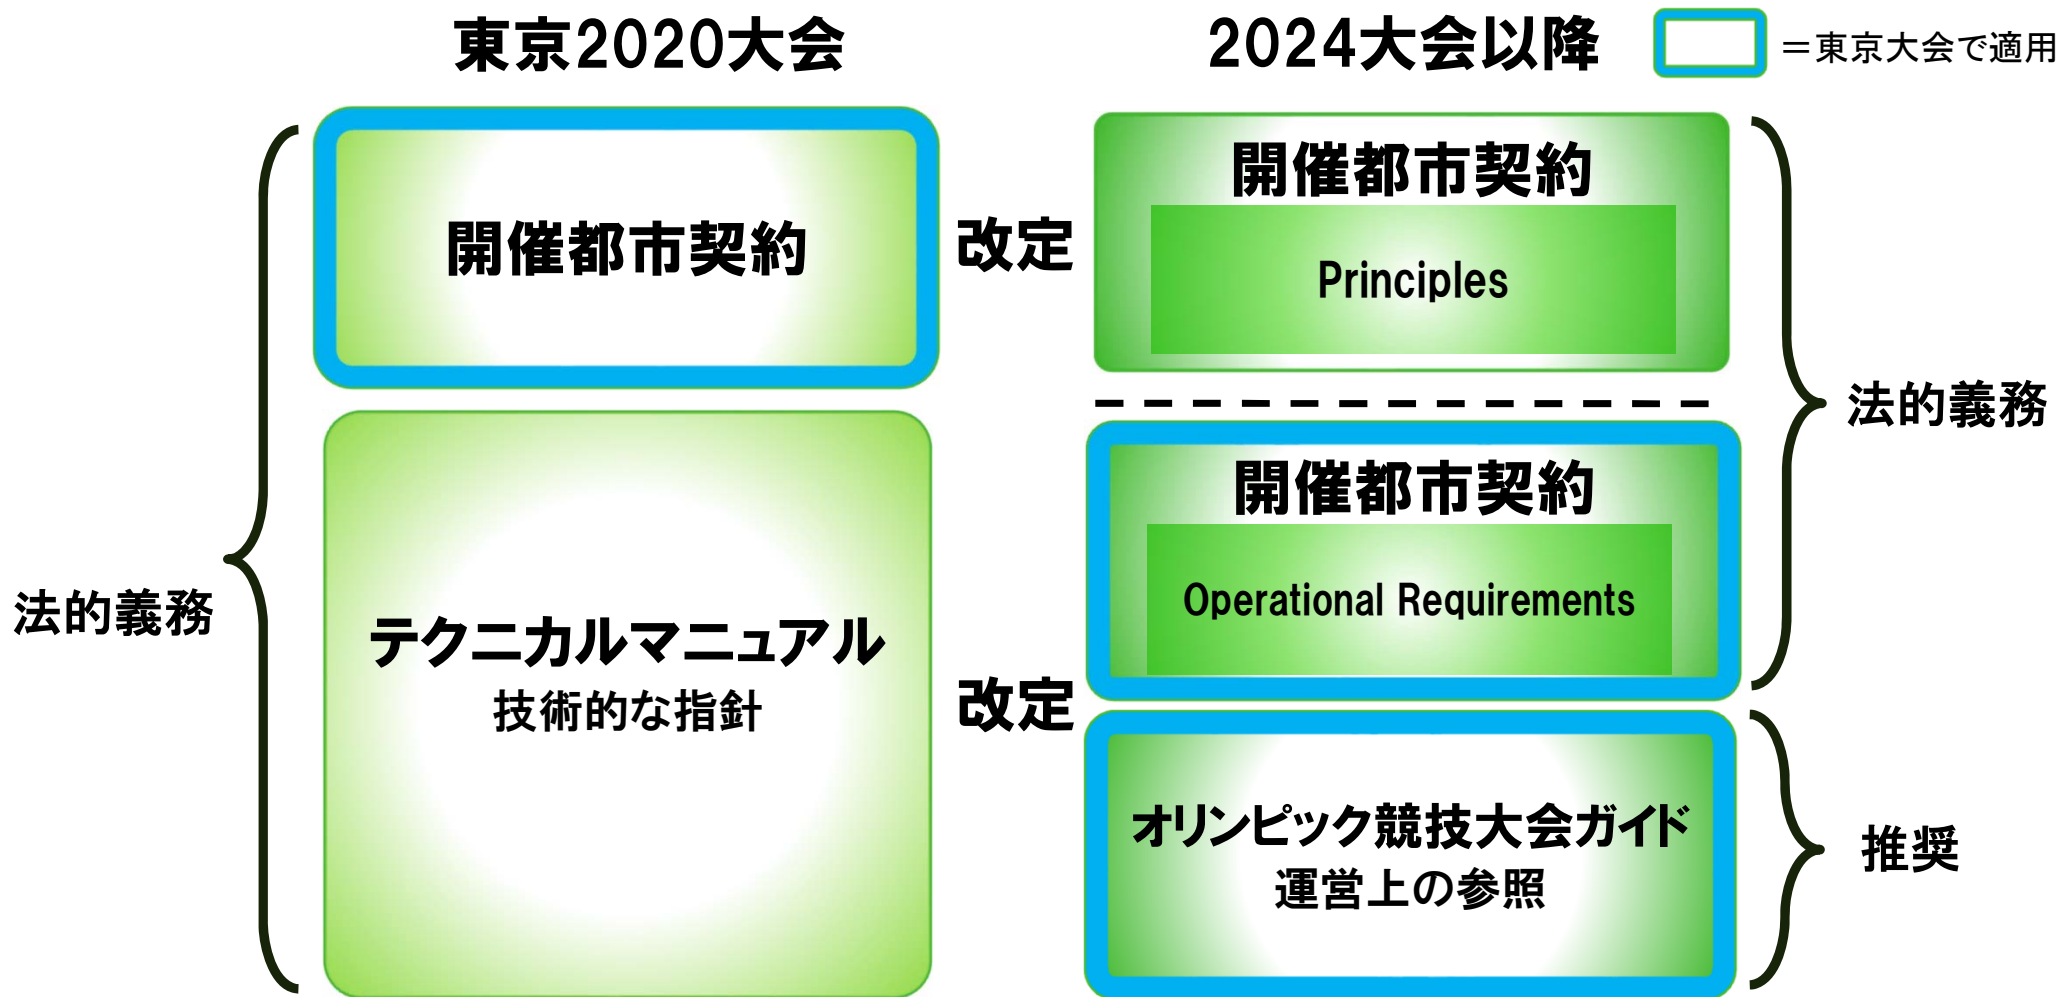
東京2020大会

2024大会以降

＝東京大会で適用

法的義務

開催都市契約

テクニカルマニュアル
技術的な指針

改定

改定

開催都市契約
Principles

開催都市契約
Operational Requirements

オリンピック競技大会ガイド
運営上の参照

法的義務

推奨